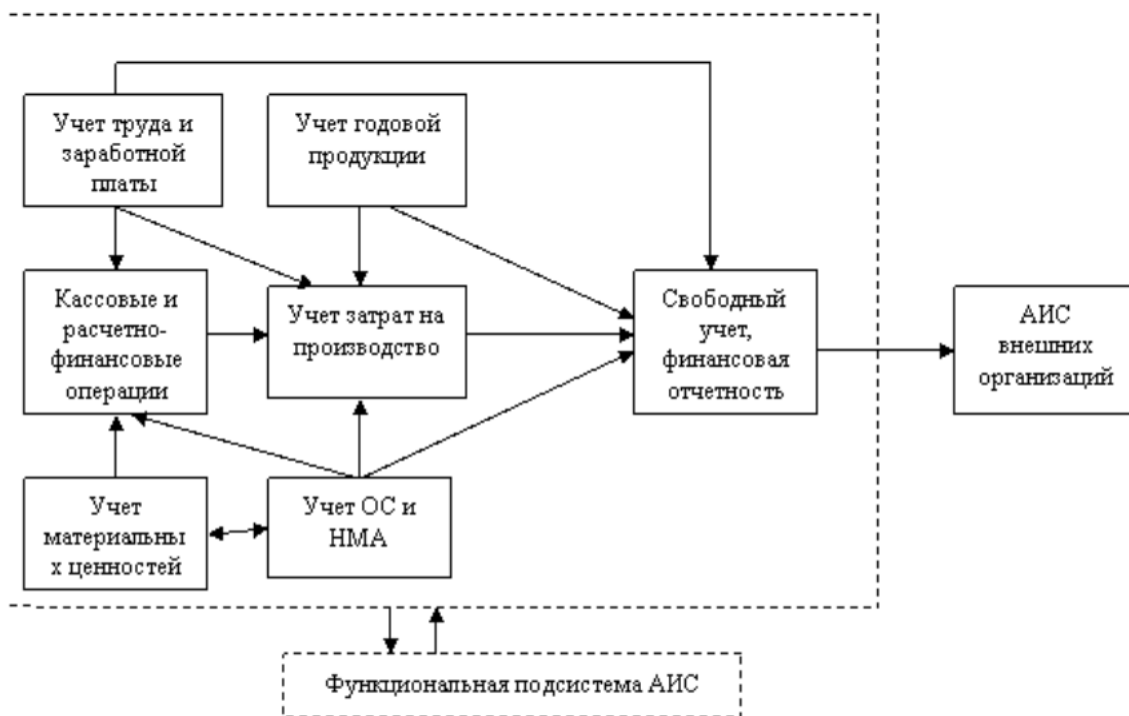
Учет труда и заработной платы

Учет годовой продукции

Кассовые и расчетно-финансовые операции

Учет затрат на производство

Свободный учет, финансовая отчетность

АИС внешних организаций

Учет материальны х ценностей

Учет ОС и НМА

Функциональная подсистема АИС